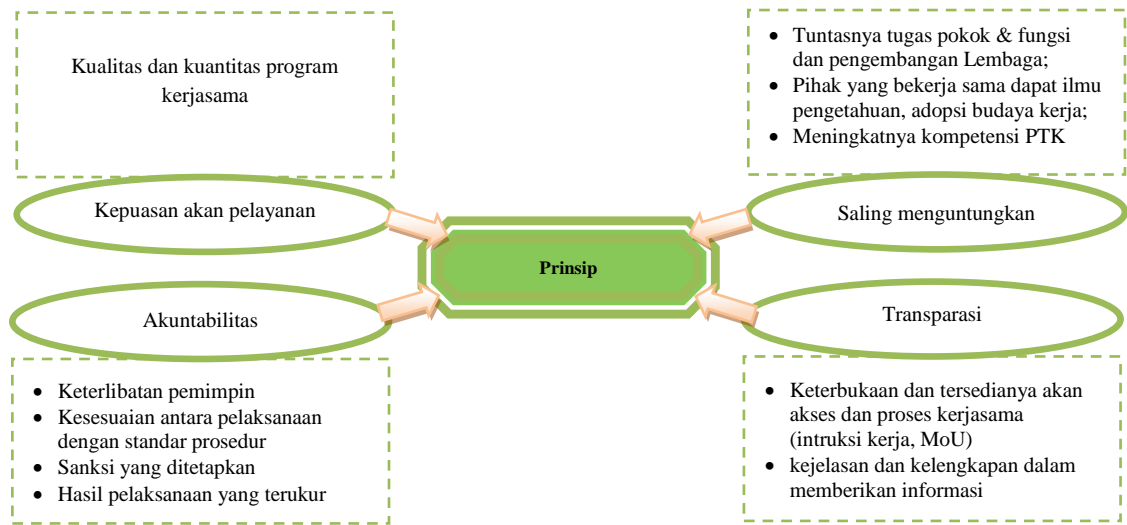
Kualitas dan kuantitas program kerjasama

- Tuntasnya tugas pokok & fungsi dan pengembangan Lembaga;
- Pihak yang bekerja sama dapat ilmu pengetahuan, adopsi budaya kerja;
- Meningkatnya kompetensi PTK

Kepuasan akan pelayanan

Saling menguntungkan

Prinsip

Akuntabilitas

Transparasi

- Keterlibatan pemimpin
- Kesesuaian antara pelaksanaan dengan standar prosedur
- Sanksi yang ditetapkan
- Hasil pelaksanaan yang terukur

- Keterbukaan dan tersedianya akan akses dan proses kerjasama (intruksi kerja, MoU)
- kejelasan dan kelengkapan dalam memberikan informasi